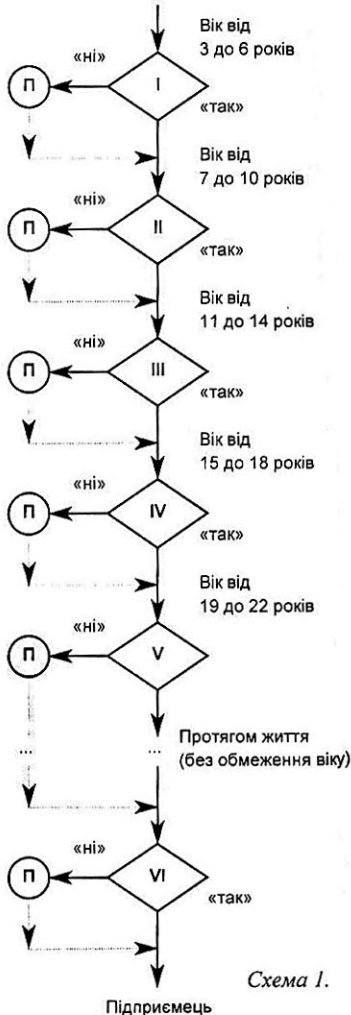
Вік від
3 до 6 років

«ні»

П

I

«так»

Вік від
7 до 10 років

«ні»

П

II

«так»

Вік від
11 до 14 років

«ні»

П

III

«так»

Вік від
15 до 18 років

«ні»

П

IV

«так»

Вік від
19 до 22 років

«ні»

П

V

Протягом життя
(без обмеження віку)

...

...

«ні»

П

VI

«так»

Схема 1.

Підприємець